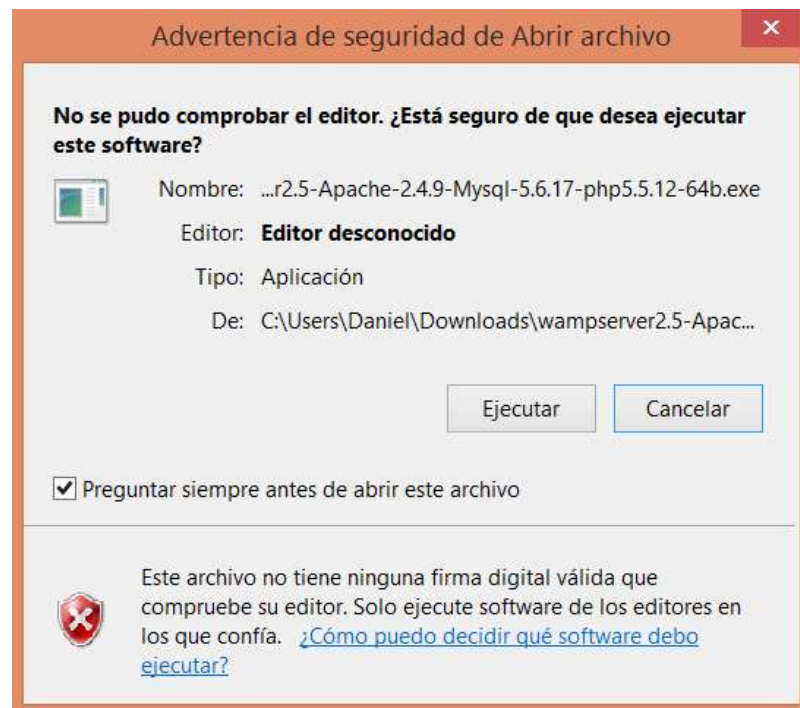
Advertencia de seguridad de Abrir archivo

No se pudo comprobar el editor. ¿Está seguro de que desea ejecutar este software?

Nombre: ...r2.5-Apache-2.4.9-Mysql-5.6.17-php5.5.12-64b.exe

Editor: Editor desconocido

Tipo: Aplicación

De: C:\Users\Daniel\Downloads\wampserver2.5-Apac...

Ejecutar

Cancelar

Preguntar siempre antes de abrir este archivo

Este archivo no tiene ninguna firma digital válida que compruebe su editor. Solo ejecute software de los editores en los que confía. ¿Cómo puedo decidir qué software debo ejecutar?